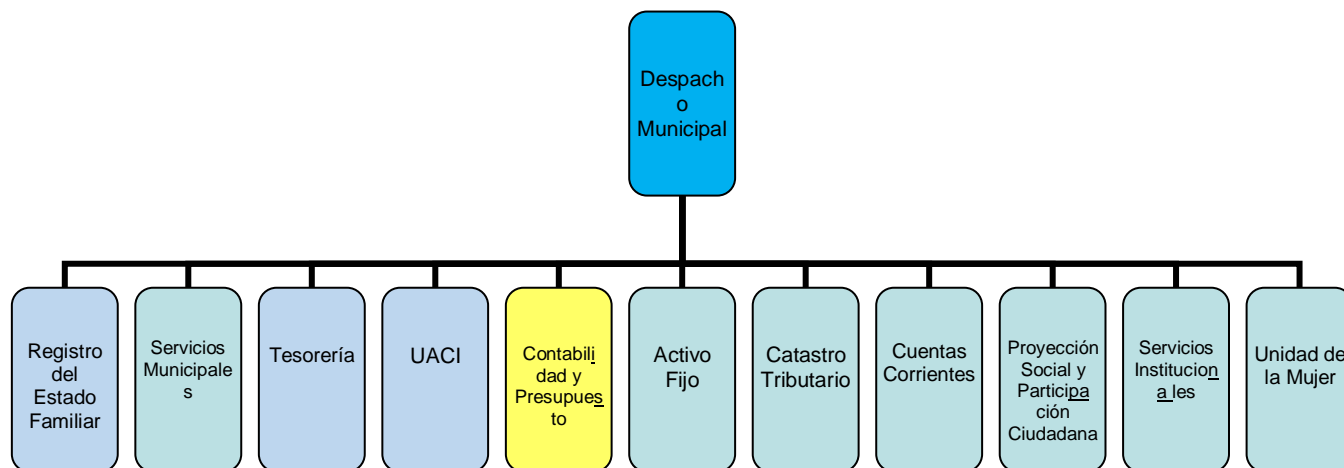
Despacho Municipal

Registro del Estado Familiar

Servicios Municipales

Tesorería

UACI

Contabilidad y Presupuesto

Activo Fijo

Catastro Tributario

Cuentas Corrientes

Proyección Social y Participación Ciudadana

Servicios Institucionales

Unidad de la Mujer